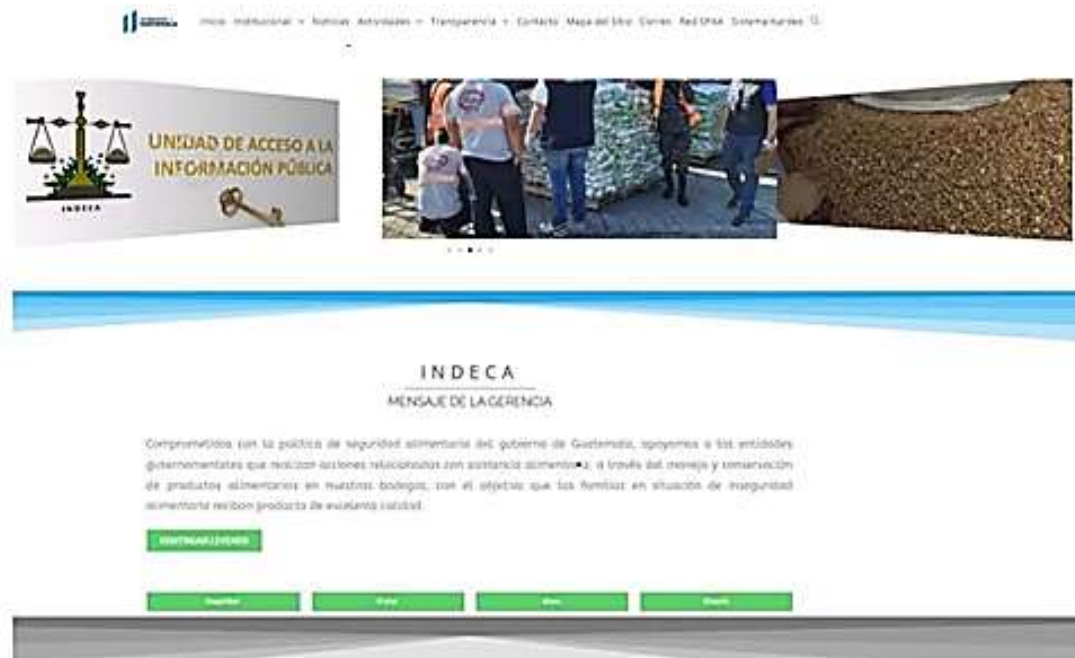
Inicio Institucional Noticias Actividades Transparencia Contacto Mapa del Sitio Correo Red SPAA Sistemas/redes

UNIDAD DE ACCESO A LA INFORMACIÓN PÚBLICA

INDECA

INDECA

MENSAJE DE LA GERENCIA

Comprometidos con la política de seguridad alimentaria del gobierno de Guatemala, apoyamos a las entidades gubernamentales que realizan acciones relacionadas con asistencia alimentaria, a través del manejo y conservación de productos alimentarios en nuestras bodegas, con el objetivo que las familias en situación de inseguridad alimentaria reciban producto de excelente calidad.

CONTINUAR LEYENDO

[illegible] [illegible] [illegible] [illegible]